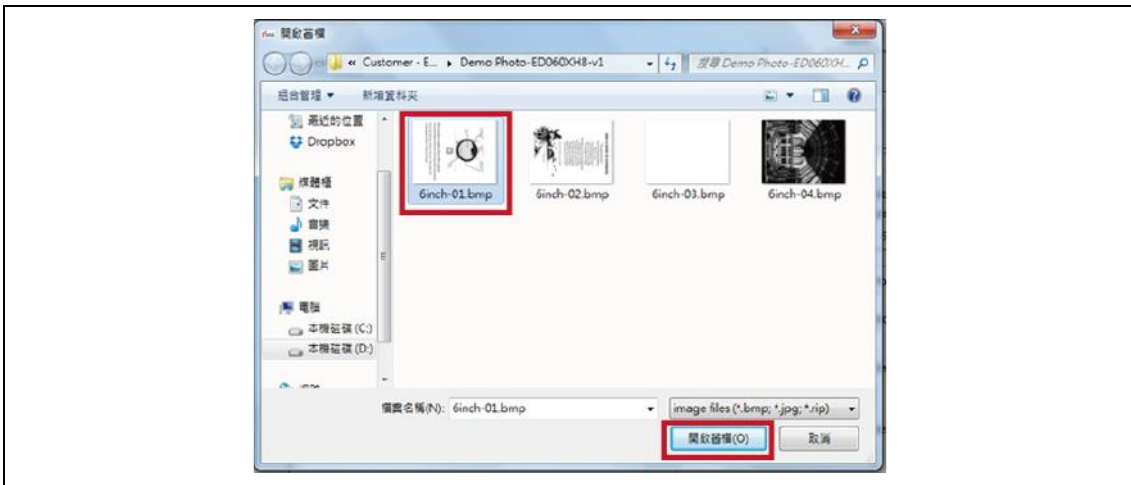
開啟舊檔

« Customer - E... ▸ Demo Photo-ED060XH8-v1

搜尋 Demo Photo-ED060XH...

組合管理 ▾ 新增資料夾

最近的位置
Dropbox

媒體櫃
文件
音樂
視訊
圖片

電腦
本機磁碟 (C:)
本機磁碟 (D:)

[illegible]

6inch-01.bmp
6inch-02.bmp
6inch-03.bmp
6inch-04.bmp

檔案名稱(N): 6inch-01.bmp

image files (*.bmp; *.jpg; *.rip)

開啟舊檔(O)
取消